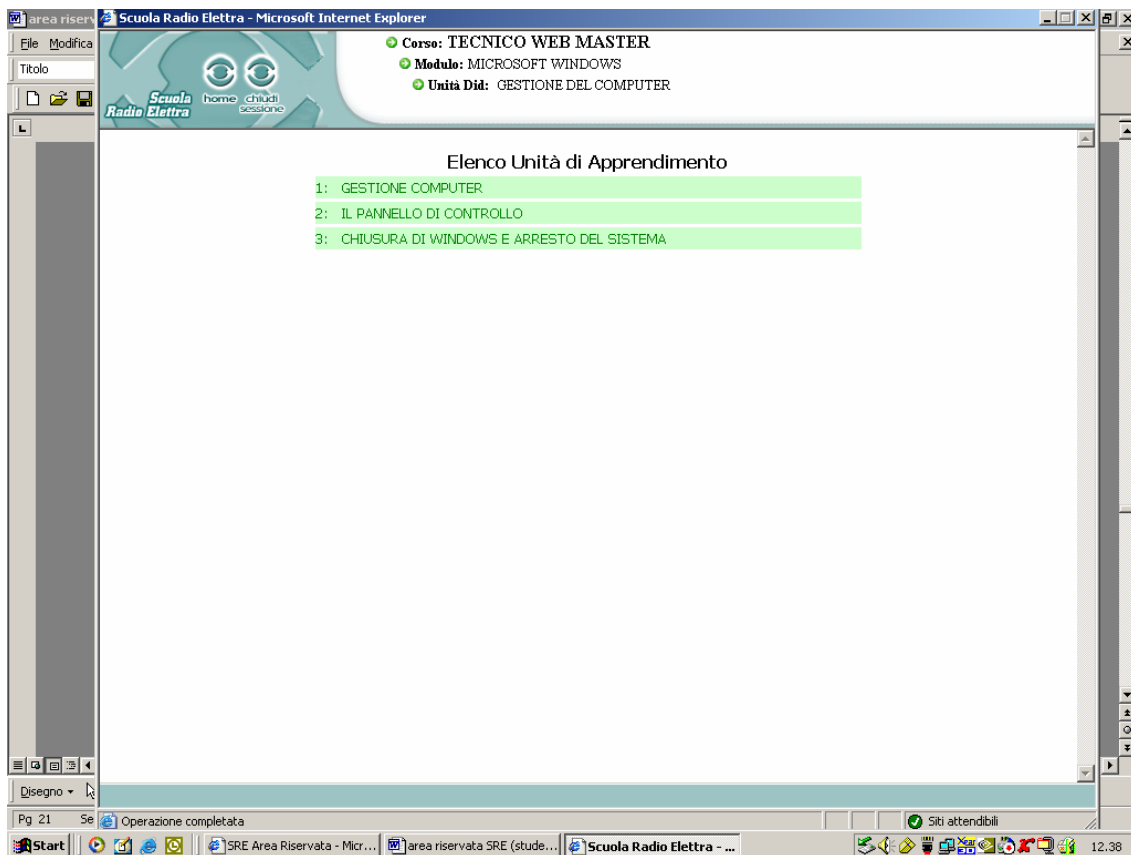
area riserv
Scuola Radio Elettra - Microsoft Internet Explorer
File Modifica
Titolo
Scuola Radio Elettra
home chiudi sessione
Corso: TECNICO WEB MASTER
Modulo: MICROSOFT WINDOWS
Unità Did: GESTIONE DEL COMPUTER

Elenco Unità di Apprendimento

1: GESTIONE COMPUTER
2: IL PANNELLO DI CONTROLLO
3: CHIUSURA DI WINDOWS E ARRESTO DEL SISTEMA

Disegno
Pg 21 Se
Operazione completata
Siti attendibili
Start
SRE Area Riservata - Micr...
area riservata SRE (stude...
Scuola Radio Elettra - ...
12.38